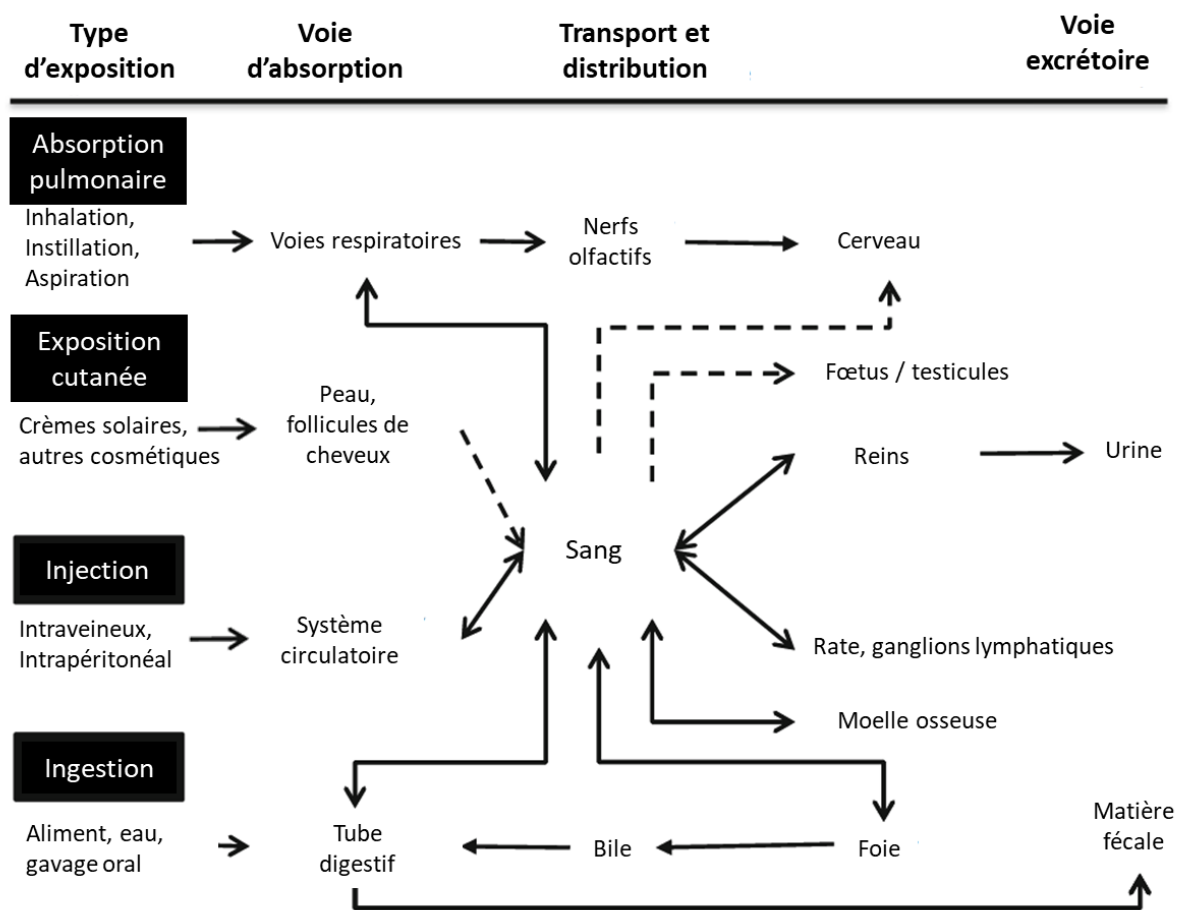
Type d'exposition

Voie d'absorption

Transport et distribution

Voie excrétoire

Absorption pulmonaire

Inhalation, Instillation, Aspiration

Voies respiratoires

Nerfs olfactifs

Cerveau

Exposition cutanée

Fœtus / testicules

Crèmes solaires, autres cosmétiques

Peau, follicules de cheveux

Reins

Urine

Sang

Injection

Intraveineux, Intrapéritonéal

Système circulatoire

Rate, ganglions lymphatiques

Moelle osseuse

Ingestion

Aliment, eau, gavage oral

Tube digestif

Bile

Foie

Matière fécale